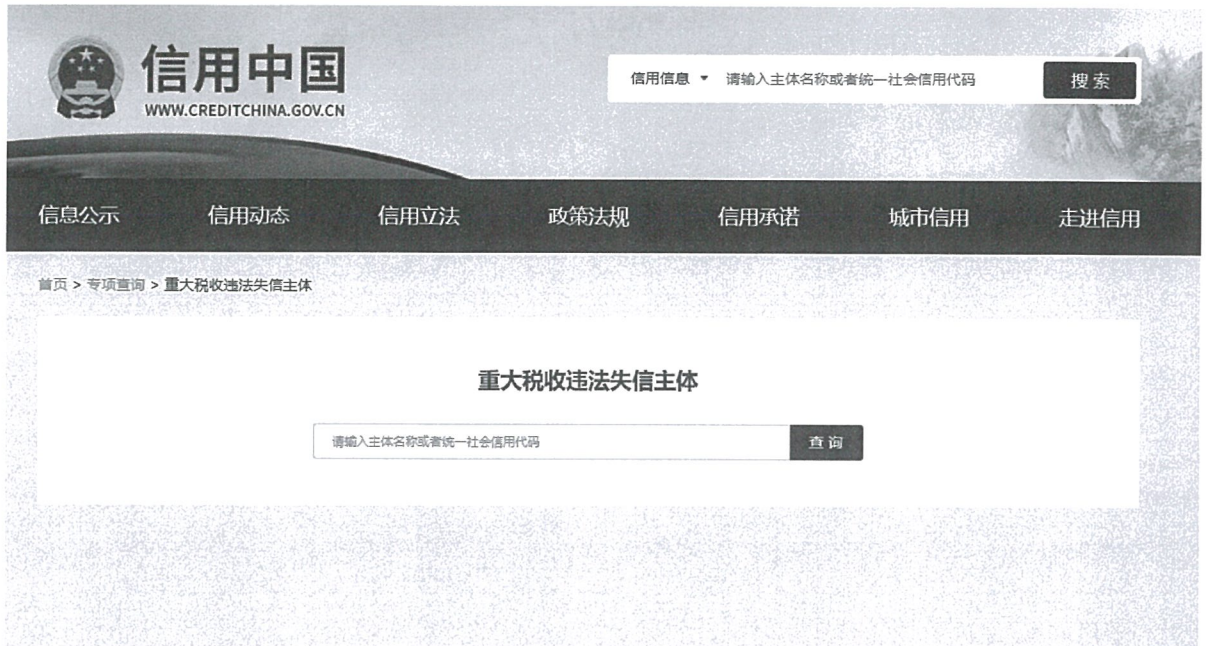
信用中国
WWW.CREDITCHINA.GOV.CN

信用信息 ▼ 请输入主体名称或者统一社会信用代码 搜索

信息公示 信用动态 信用立法 政策法规 信用承诺 城市信用 走进信用

首页 > 专项查询 > 重大税收违法失信主体

重大税收违法失信主体

请输入主体名称或者统一社会信用代码 查询